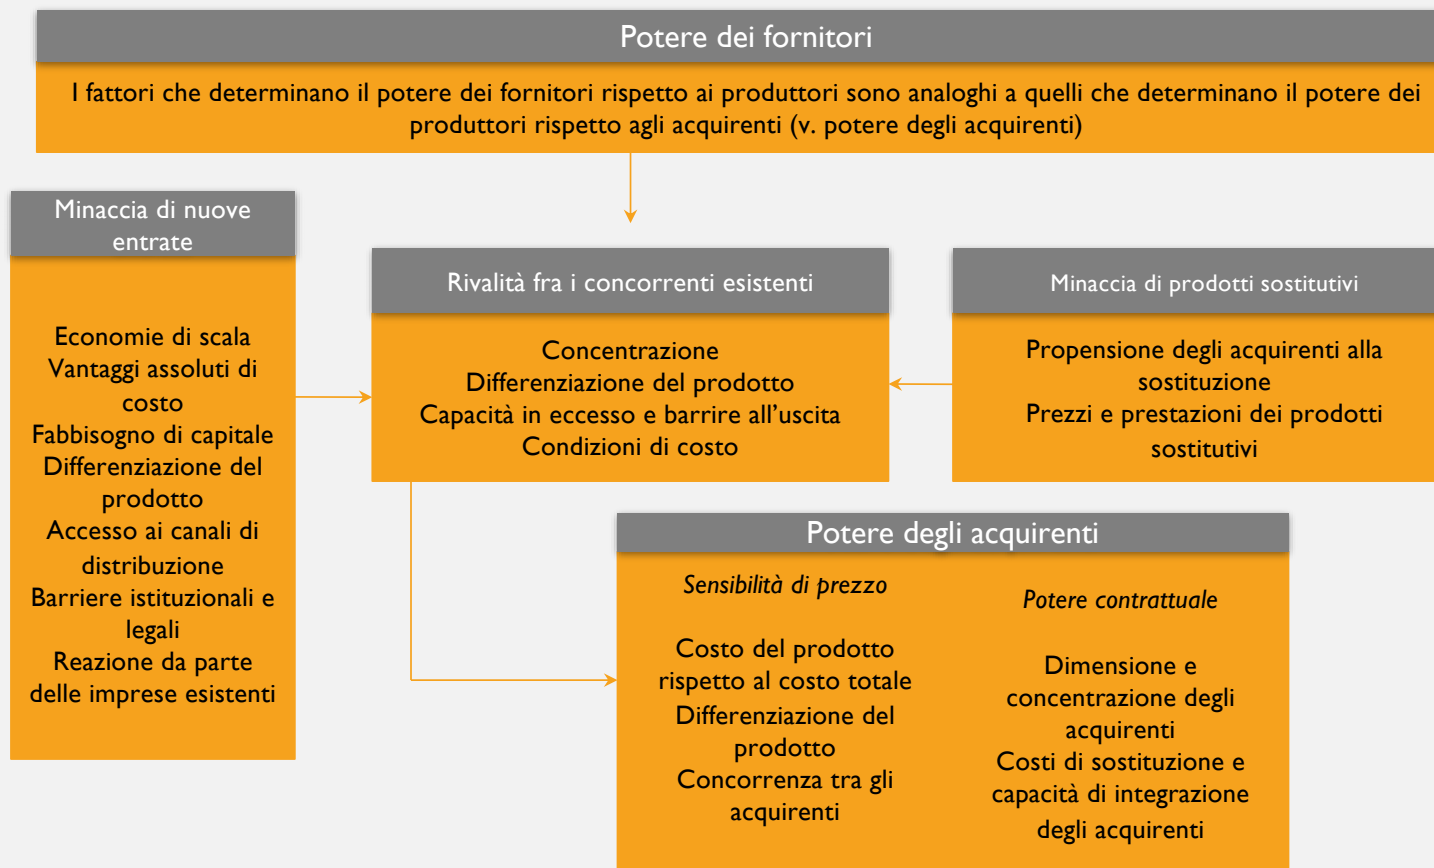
Potere dei fornitori

I fattori che determinano il potere dei fornitori rispetto ai produttori sono analoghi a quelli che determinano il potere dei produttori rispetto agli acquirenti (v. potere degli acquirenti)

Minaccia di nuove entrate

Economie di scala
Vantaggi assoluti di costo
Fabbisogno di capitale
Differenziazione del prodotto
Accesso ai canali di distribuzione
Barriere istituzionali e legali
Reazione da parte delle imprese esistenti

Rivalità fra i concorrenti esistenti

Concentrazione
Differenziazione del prodotto
Capacità in eccesso e barrire all'uscita
Condizioni di costo

Minaccia di prodotti sostitutivi

Propensione degli acquirenti alla sostituzione
Prezzi e prestazioni dei prodotti sostitutivi

Potere degli acquirenti

Sensibilità di prezzo

Costo del prodotto rispetto al costo totale
Differenziazione del prodotto
Concorrenza tra gli acquirenti

Potere contrattuale

Dimensione e concentrazione degli acquirenti
Costi di sostituzione e capacità di integrazione degli acquirenti